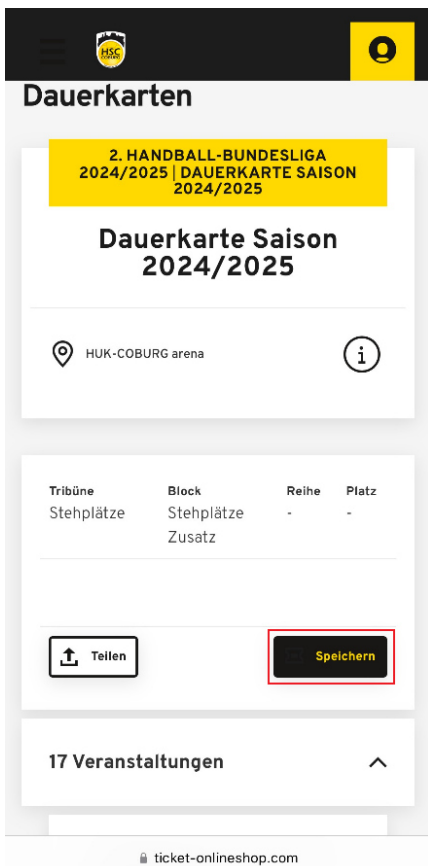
HSC COBURG

Dauerkarten

2. HANDBALL-BUNDESLIGA 2024/2025 | DAUERKARTE SAISON 2024/2025

Dauerkarte Saison 2024/2025

HUK-COBURG arena

| Tribüne | Block | Reihe | Platz |
|---|---|---|---|
| Stehplätze | Stehplätze Zusatz | - | - |

Teilen

Speichern

17 Veranstaltungen

ticket-onlineshop.com